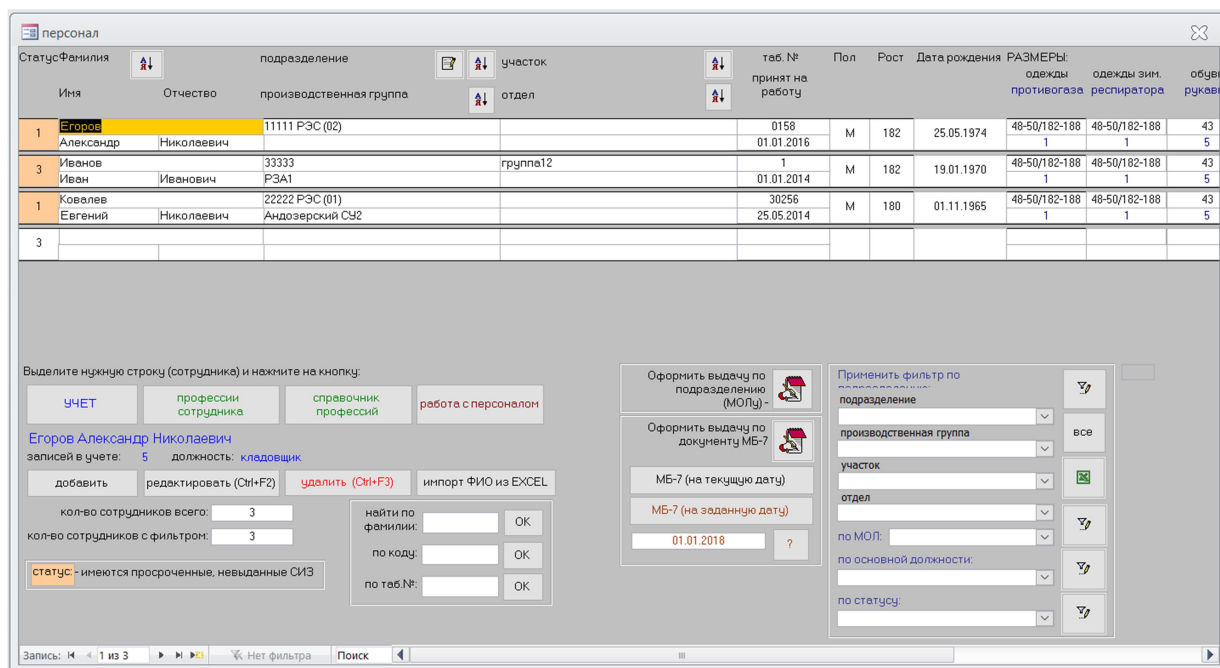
персонал

| Статус | Фамилия / Имя | Отчество | подразделение / производственная группа | участок / отдел | таб. № / принят на работу | Пол | Рост | Дата рождения | РАЗМЕРЫ: одежды / противогаза | одежды зим. / респиратора | обув / рукав |
|---|---|---|---|---|---|---|---|---|---|---|---|
| 1 | Егоров / Александр | Николаевич | 11111 РЭС (02) | | 0158 / 01.01.2016 | М | 182 | 25.05.1974 | 48-50/182-188 / 1 | 48-50/182-188 / 1 | 43 / 5 |
| 3 | Иванов / Иван | Иванович | 33333 / РЗА1 | группа12 | 1 / 01.01.2014 | М | 182 | 19.01.1970 | 48-50/182-188 / 1 | 48-50/182-188 / 1 | 43 / 5 |
| 1 | Ковалев / Евгений | Николаевич | 22222 РЭС (01) / Андозерский СУ2 | | 30256 / 25.05.2014 | М | 180 | 01.11.1965 | 48-50/182-188 / 1 | 48-50/182-188 / 1 | 43 / 5 |
| 3 | | | | | | | | | | | |

Выделите нужную строку (сотрудника) и нажмите на кнопку:

УЧЕТ
профессии сотрудника
справочник профессий
работа с персоналом

Егоров Александр Николаевич
записей в учете: 5 должность: кладовщик

добавить
редактировать (Ctrl+F2)
удалить (Ctrl+F3)
импорт ФИО из EXCEL

кол-во сотрудников всего: 3
кол-во сотрудников с фильтром: 3

статус: - имеются просроченные, невыданные СИЗ

найти по фамилии: OK
по коду: OK
по таб.№: OK

Оформить выдачу по подразделению (МОЛу) -
Оформить выдачу по документу МБ-7
МБ-7 (на текущую дату)
МБ-7 (на заданную дату)
01.01.2018
?

Применить фильтр по подразделению:
подразделение
производственная группа
все
участок
отдел
по МОЛ:
по основной должности:
по статусу:

Запись: 1 из 3 Нет фильтра Поиск